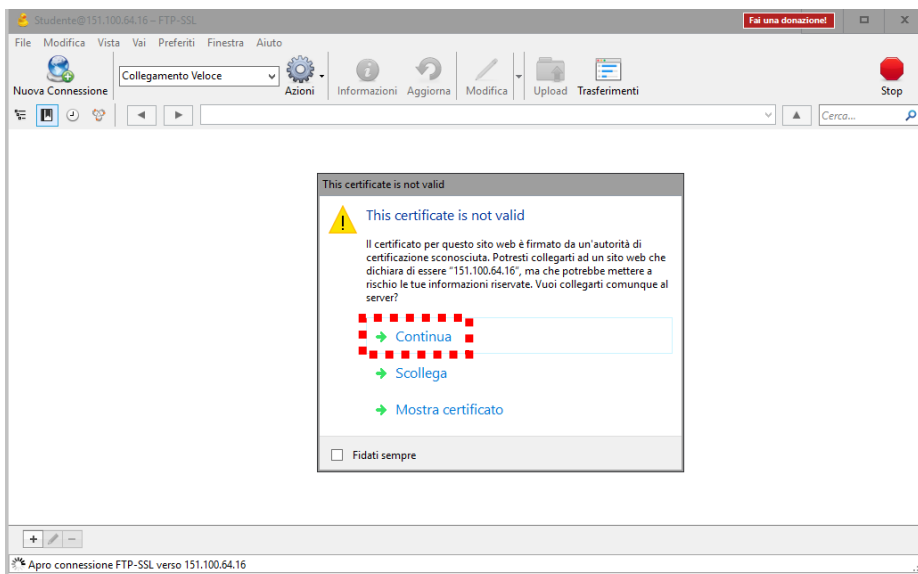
Studente@151.100.64.16 – FTP-SSL

Fai una donazione!

File Modifica Vista Vai Preferiti Finestra Aiuto

Nuova Connessione

Collegamento Veloce

Azioni

Informazioni Aggiorna Modifica Upload Trasferimenti Stop

Cerca...

This certificate is not valid

This certificate is not valid

Il certificato per questo sito web è firmato da un'autorità di certificazione sconosciuta. Potresti collegarti ad un sito web che dichiara di essere "151.100.64.16", ma che potrebbe mettere a rischio le tue informazioni riservate. Vuoi collegarti comunque al server?

Continua

Scollega

Mostra certificato

Fidati sempre

Apro connessione FTP-SSL verso 151.100.64.16